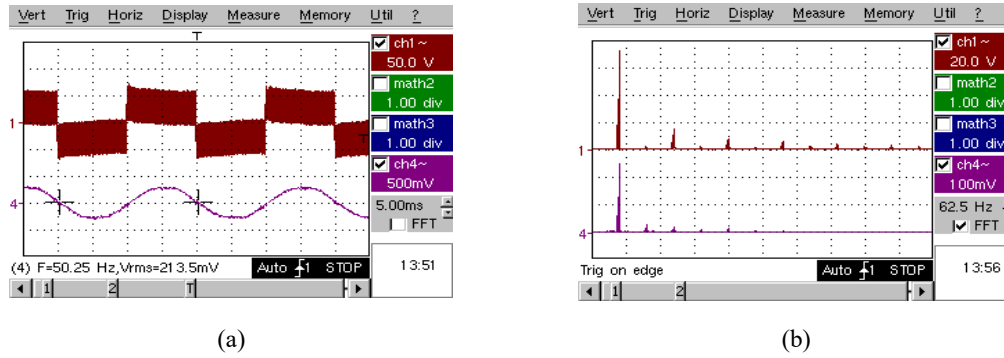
Vert Trig Horiz Display Measure Memory Util ?

T

1

T

4

ch1 ~
50.0 V

math2
1.00 div

math3
1.00 div

ch4~
500mV

5.00ms

FFT

(4) F=50.25 Hz,Vrms=213.5mV

Auto STOP

13:51

1 2 T

(a)

Vert Trig Horiz Display Measure Memory Util ?

1

4

ch1 ~
20.0 V

math2
1.00 div

math3
1.00 div

ch4~
100mV

62.5 Hz

FFT

Trig on edge

Auto STOP

13:56

1 2

(b)